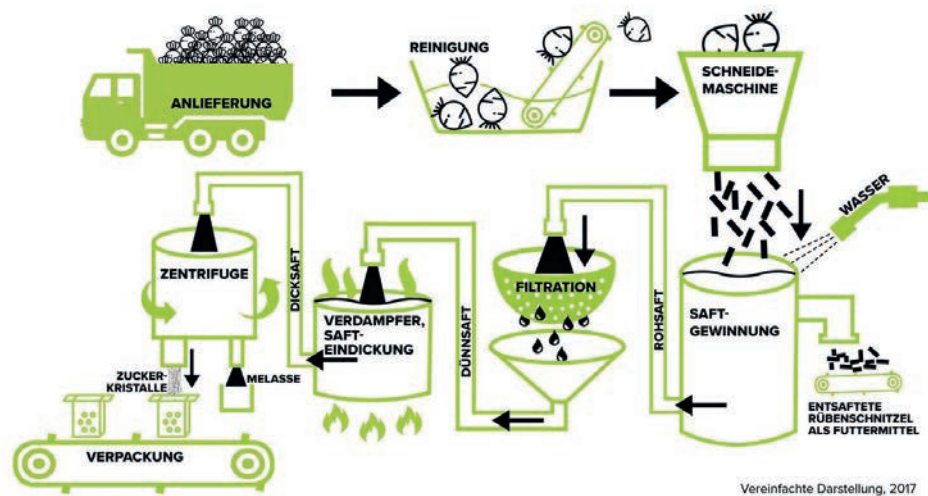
ANLIEFERUNG

REINIGUNG

SCHNEIDE-MASCHINE

WASSER

SAFT-GEWINNUNG

ENTSAFTETE RÜBENSCHNITZEL ALS FUTTERMITTEL

ROHSAFT

FILTRATION

DÜNNSAFT

VERDAMPFER, SAFT-EINDICKUNG

DICKSAFT

ZENTRIFUGE

ZUCKER-KRISTALLE

MELASSE

VERPACKUNG

Vereinfachte Darstellung, 2017